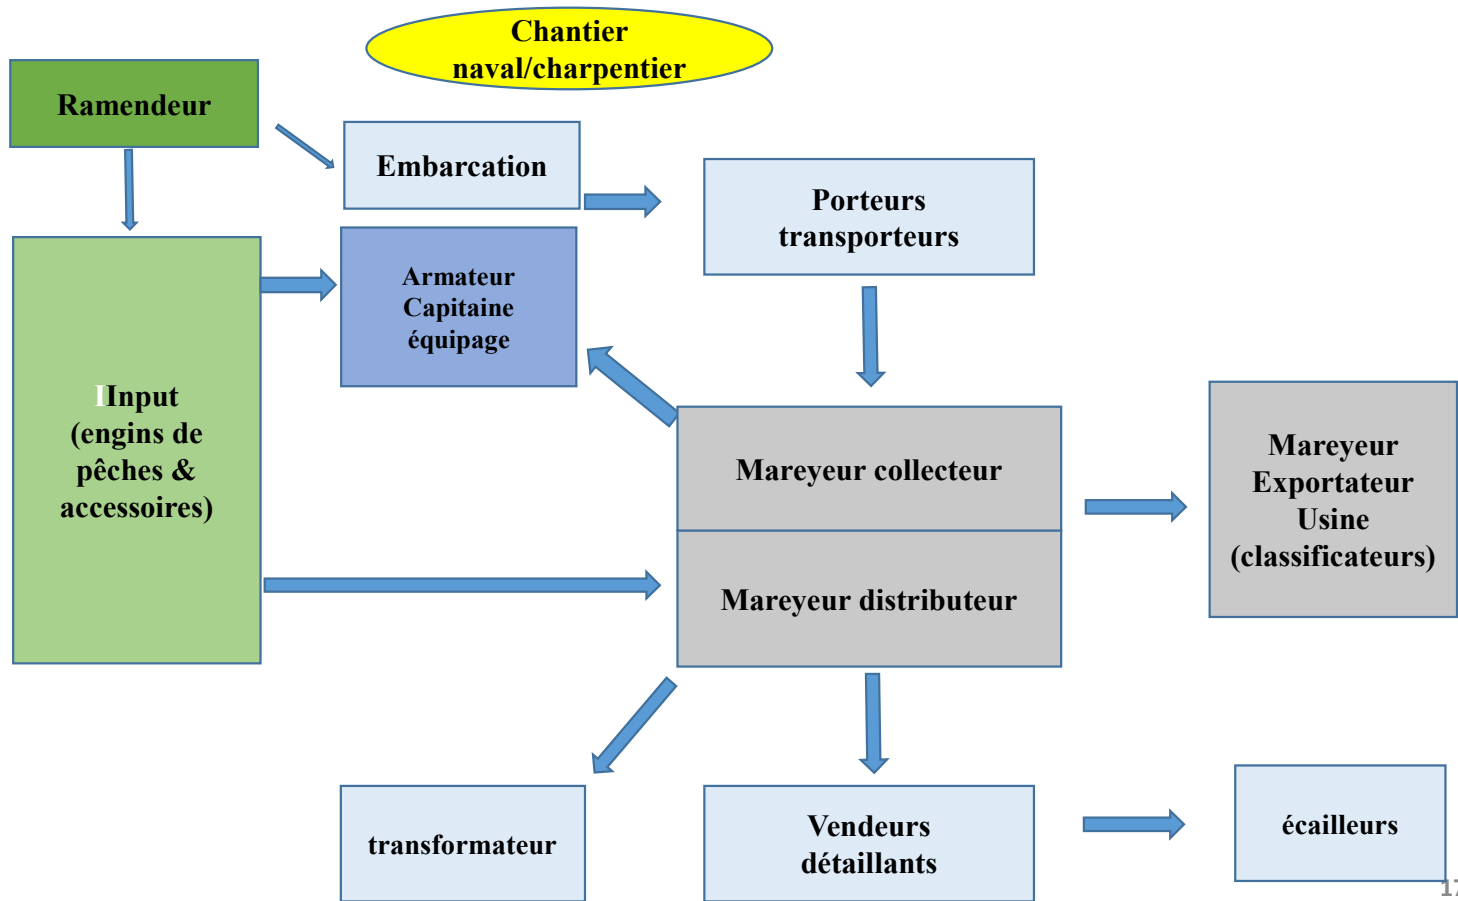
Chantier naval/charpentier

Ramendeur

Embarcation

Porteurs transporteurs

Armateur Capitaine équipage

IInput (engins de pêches & accessoires)

Mareyeur collecteur

Mareyeur distributeur

Mareyeur Exportateur Usine (classificateurs)

transformateur

Vendeurs détaillants

écailleurs

17